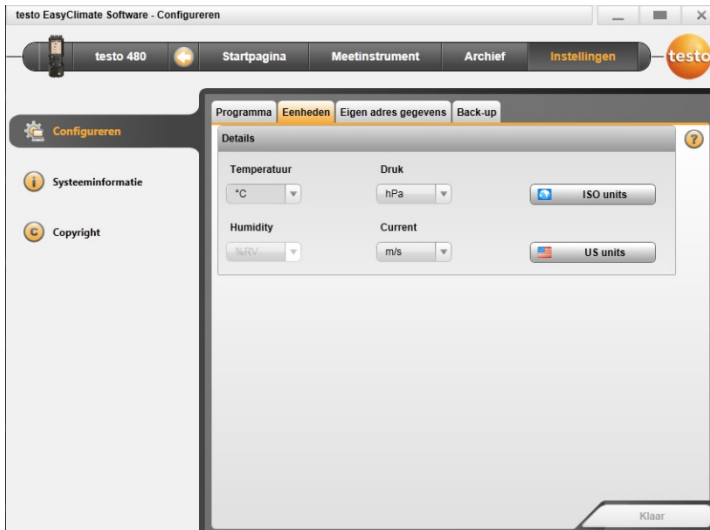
testo EasyClimate Software - Configureren

testo 480
Startpagina
Meetinstrument
Archief
Instellingen
testo

Configureren
Systeeminformatie
Copyright

Programma
Eenheden
Eigen adres gegevens
Back-up

Details

Temperatuur
°C
Druk
hPa
ISO units

Humidity
%RV
Current
m/s
US units

Klaar